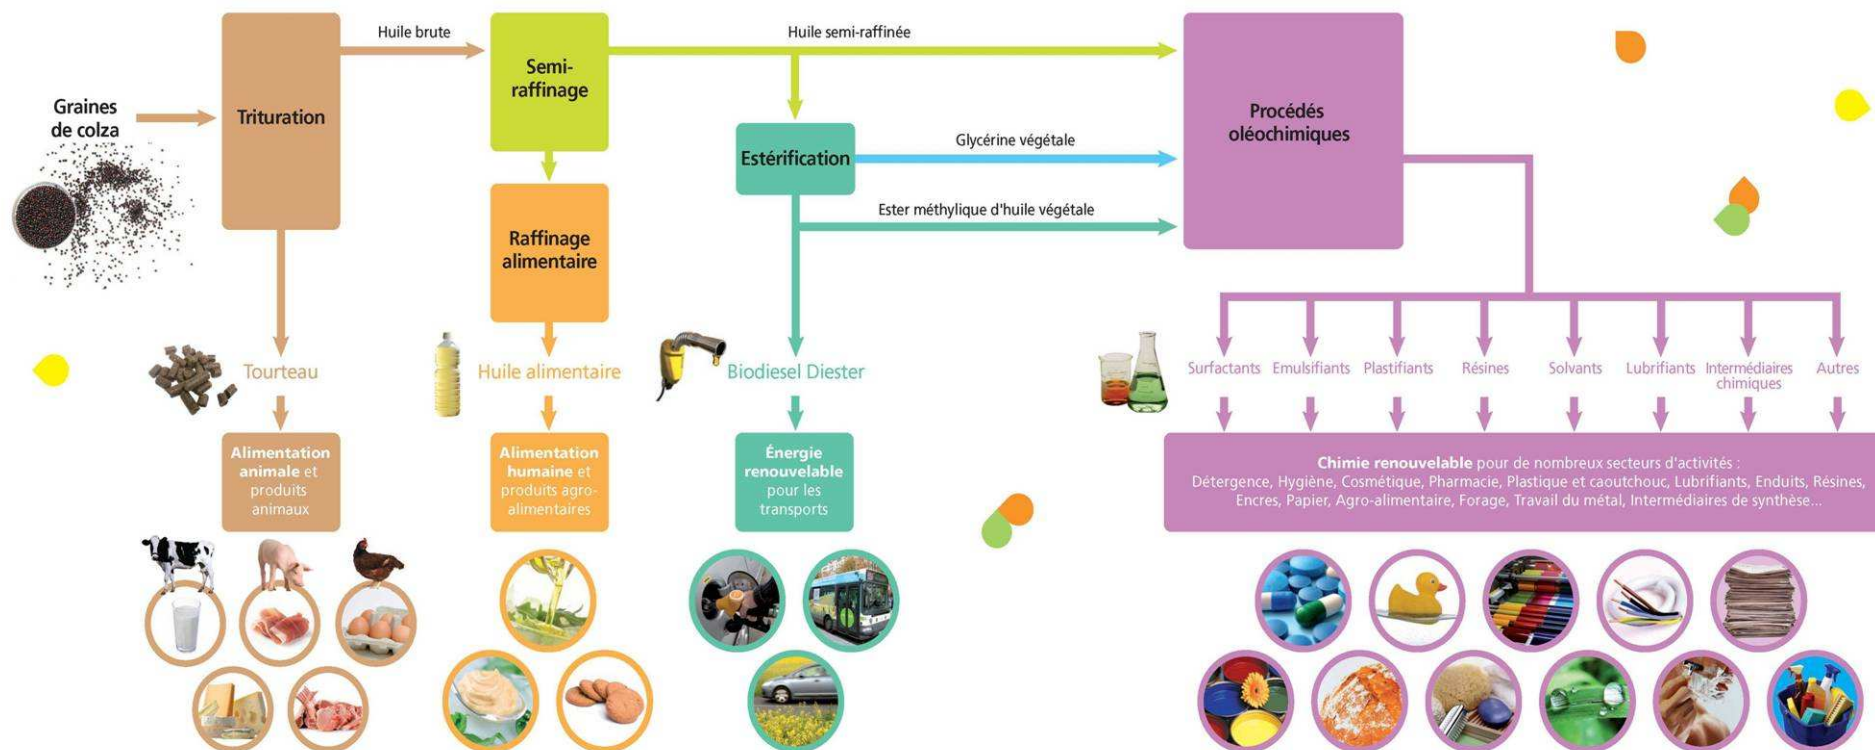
Graines de colza

Trituration

Huile brute

Semi-raffinage

Huile semi-raffinée

Raffinage alimentaire

Estérification

Glycérine végétale

Ester méthylique d'huile végétale

Procédés oléochimiques

Tourteau

Huile alimentaire

Biodiesel Diester

Surfactants

Emulsifiants

Plastifiants

Résines

Solvants

Lubrifiants

Intermédiaires chimiques

Autres

Alimentation animale et produits animaux

Alimentation humaine et produits agro-alimentaires

Énergie renouvelable pour les transports

Chimie renouvelable pour de nombreux secteurs d'activités : Détergence, Hygiène, Cosmétique, Pharmacie, Plastique et caoutchouc, Lubrifiants, Enduits, Résines, Encres, Papier, Agro-alimentaire, Forage, Travail du métal, Intermédiaires de synthèse...